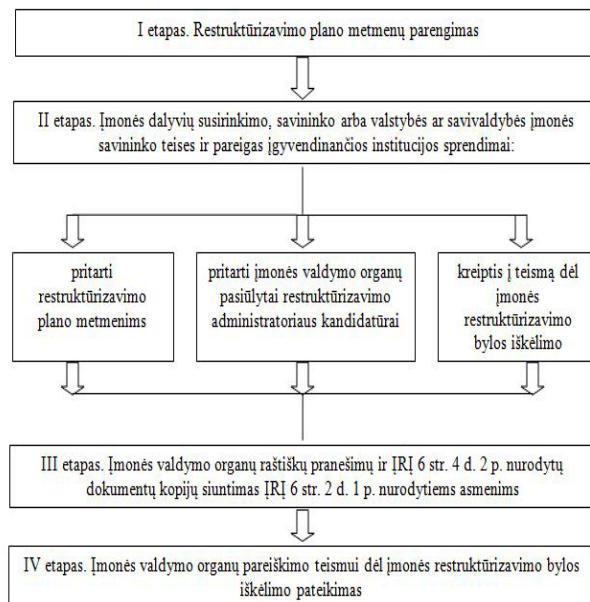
I etapas. Restruktūrizavimo plano metmenų parengimas

II etapas. Įmonės dalyvių susirinkimo, savininko arba valstybės ar savivaldybės įmonės savininko teises ir pareigas įgyvendinančios institucijos sprendimai:

pritarti restruktūrizavimo plano metmenims

pritarti įmonės valdymo organų pasiūlytai restruktūrizavimo administratoriaus kandidatūrai

kreiptis į teismą dėl įmonės restruktūrizavimo bylos iškėlimo

III etapas. Įmonės valdymo organų raštiškų pranešimų ir ĮRĮ 6 str. 4 d. 2 p. nurodytų dokumentų kopijų siuntimas ĮRĮ 6 str. 2 d. 1 p. nurodytiems asmenims

IV etapas. Įmonės valdymo organų pareiškimo teismui dėl įmonės restruktūrizavimo bylos iškėlimo pateikimas